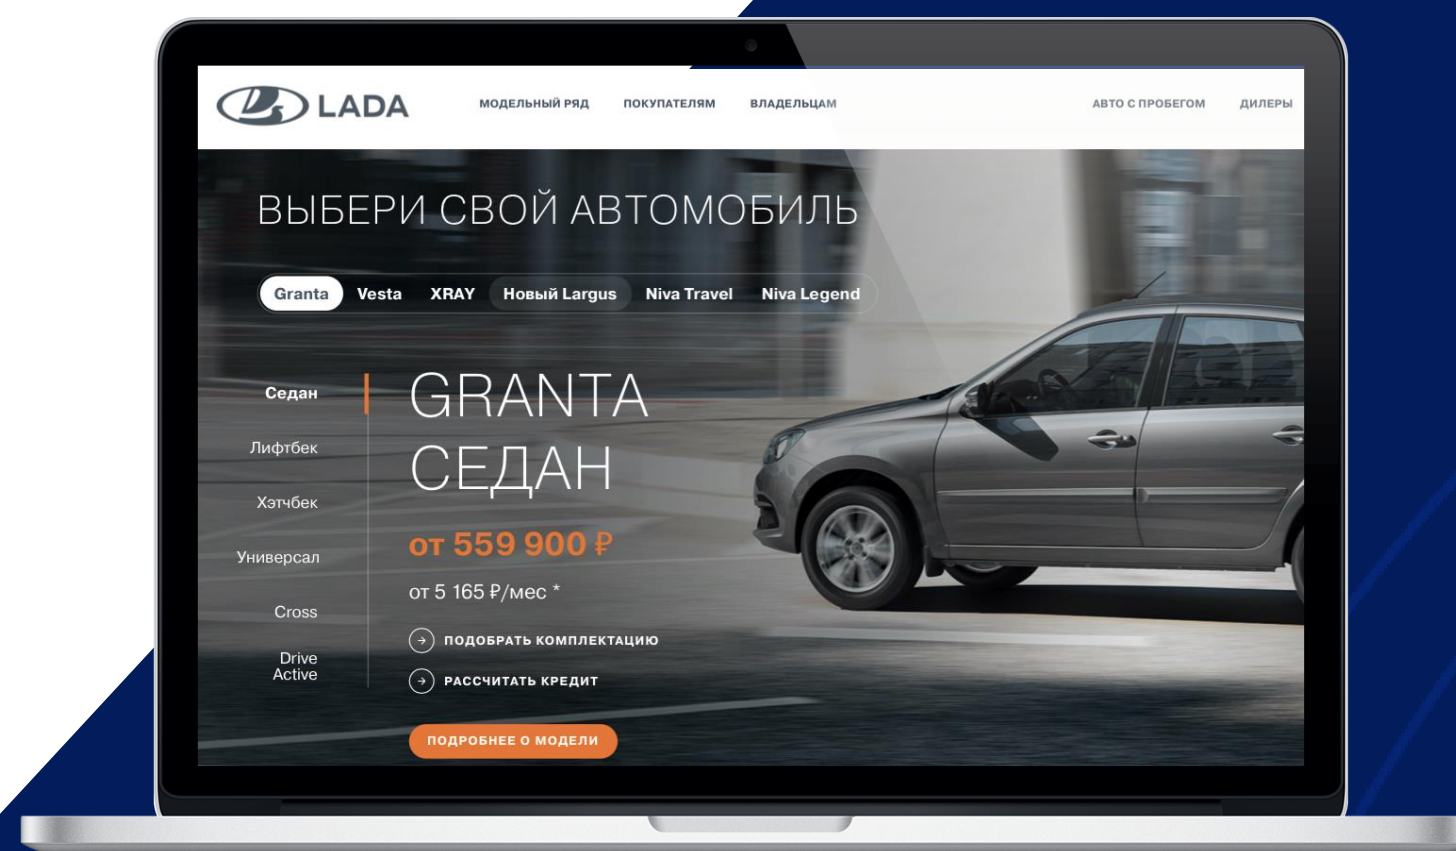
LADA

МОДЕЛЬНЫЙ РЯД ПОКУПАТЕЛЯМ ВЛАДЕЛЬЦАМ АВТО С ПРОБЕГОМ ДИЛЕРЫ

ВЫБЕРИ СВОЙ АВТОМОБИЛЬ

Granta Vesta XRAY Новый Largus Niva Travel Niva Legend

Седан
Лифтбек
Хэтчбек
Универсал
Cross
Drive Active

GRANTA
СЕДАН

от 559 900 ₽

от 5 165 ₽/мес *

ПОДОБРАТЬ КОМПЛЕКТАЦИЮ

РАССЧИТАТЬ КРЕДИТ

ПОДРОБНЕЕ О МОДЕЛИ